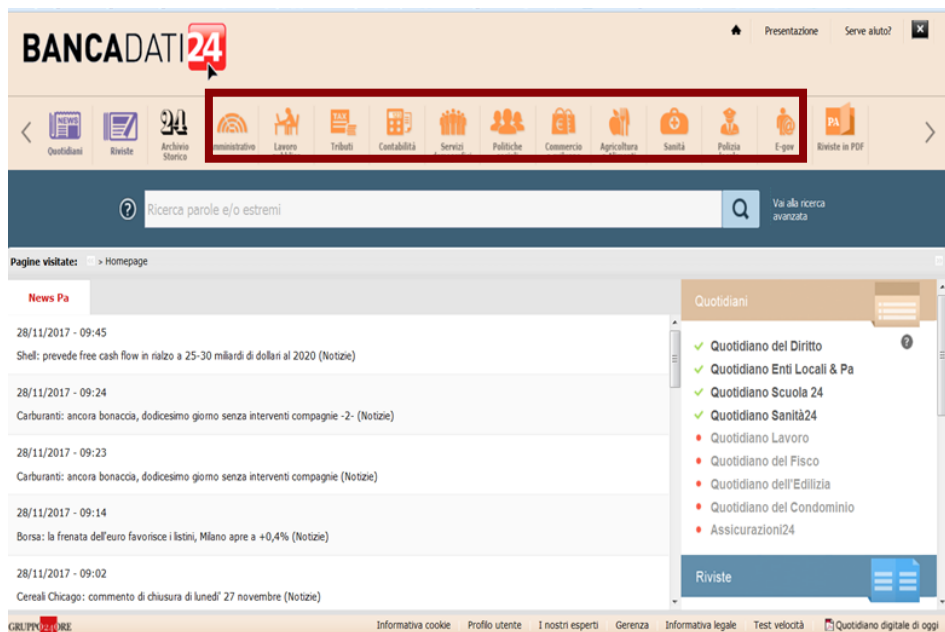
BANCADATI24

Presentazione Serve aiuto?

Quotidiani Riviste Archivio Storico Amministrativo Lavoro Tributi Contabilità Servizi Politiche Commercio Agricoltura Sanità Polizia E-gov Riviste in PDF

Ricerca parole e/o estremi

Vai alla ricerca avanzata

Pagine visitate: > Homepage

News Pa

28/11/2017 - 09:45
Shell: prevede free cash flow in rialzo a 25-30 miliardi di dollari al 2020 (Notizie)

28/11/2017 - 09:24
Carburanti: ancora bonaccia, dodicesimo giorno senza interventi compagnie -2- (Notizie)

28/11/2017 - 09:23
Carburanti: ancora bonaccia, dodicesimo giorno senza interventi compagnie (Notizie)

28/11/2017 - 09:14
Borsa: la frenata dell'euro favorisce i listini, Milano apre a +0,4% (Notizie)

28/11/2017 - 09:02
Cereali Chicago: commento di chiusura di lunedi' 27 novembre (Notizie)

Quotidiani

Quotidiano del Diritto
Quotidiano Enti Locali & Pa
Quotidiano Scuola 24
Quotidiano Sanità24
Quotidiano Lavoro
Quotidiano del Fisco
Quotidiano dell'Edilizia
Quotidiano del Condominio
Assicurazioni24

Riviste

GRUPPO 24 ORE

Informativa cookie Profilo utente I nostri esperti Gerenza Informativa legale Test velocità Quotidiano digitale di oggi